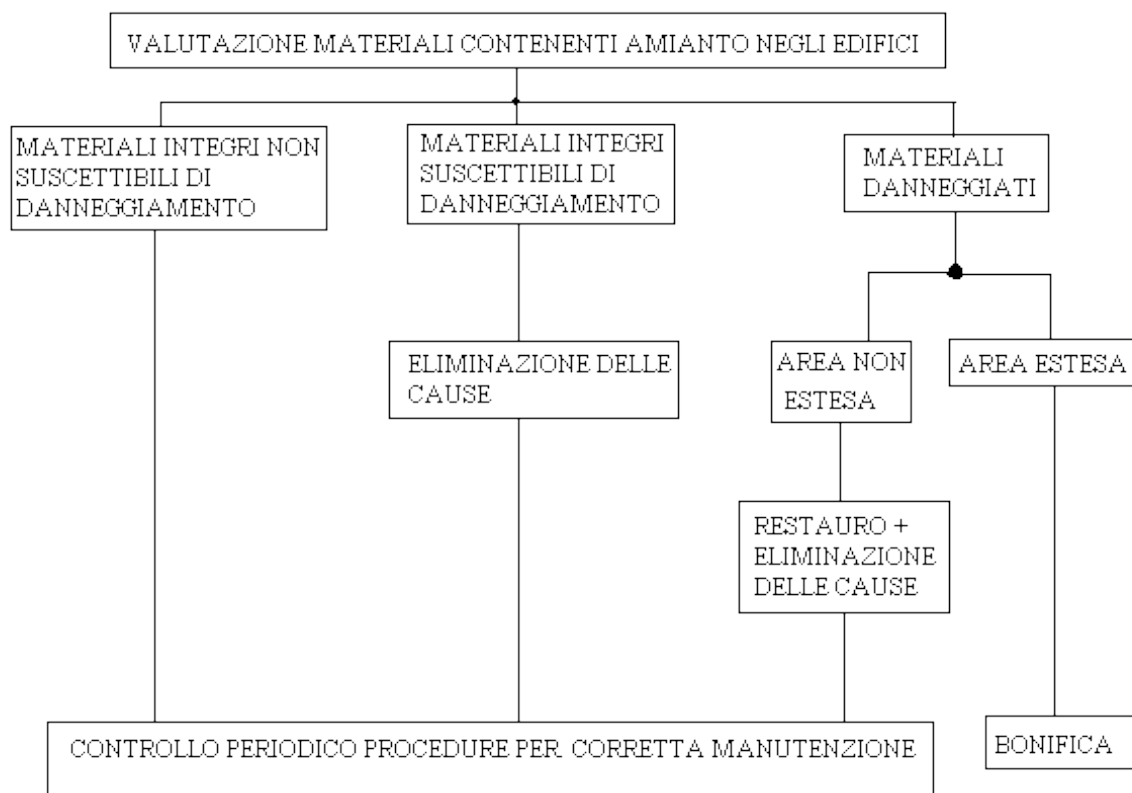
VALUTAZIONE MATERIALI CONTENENTI AMIANTO NEGLI EDIFICI

MATERIALI INTEGRI NON SUSCETTIBILI DI DANNEGGIAMENTO

MATERIALI INTEGRI SUSCETTIBILI DI DANNEGGIAMENTO

MATERIALI DANNEGGIATI

ELIMINAZIONE DELLE CAUSE

AREA NON ESTESA

AREA ESTESA

RESTAURO + ELIMINAZIONE DELLE CAUSE

CONTROLLO PERIODICO PROCEDURE PER CORRETTA MANUTENZIONE

BONIFICA